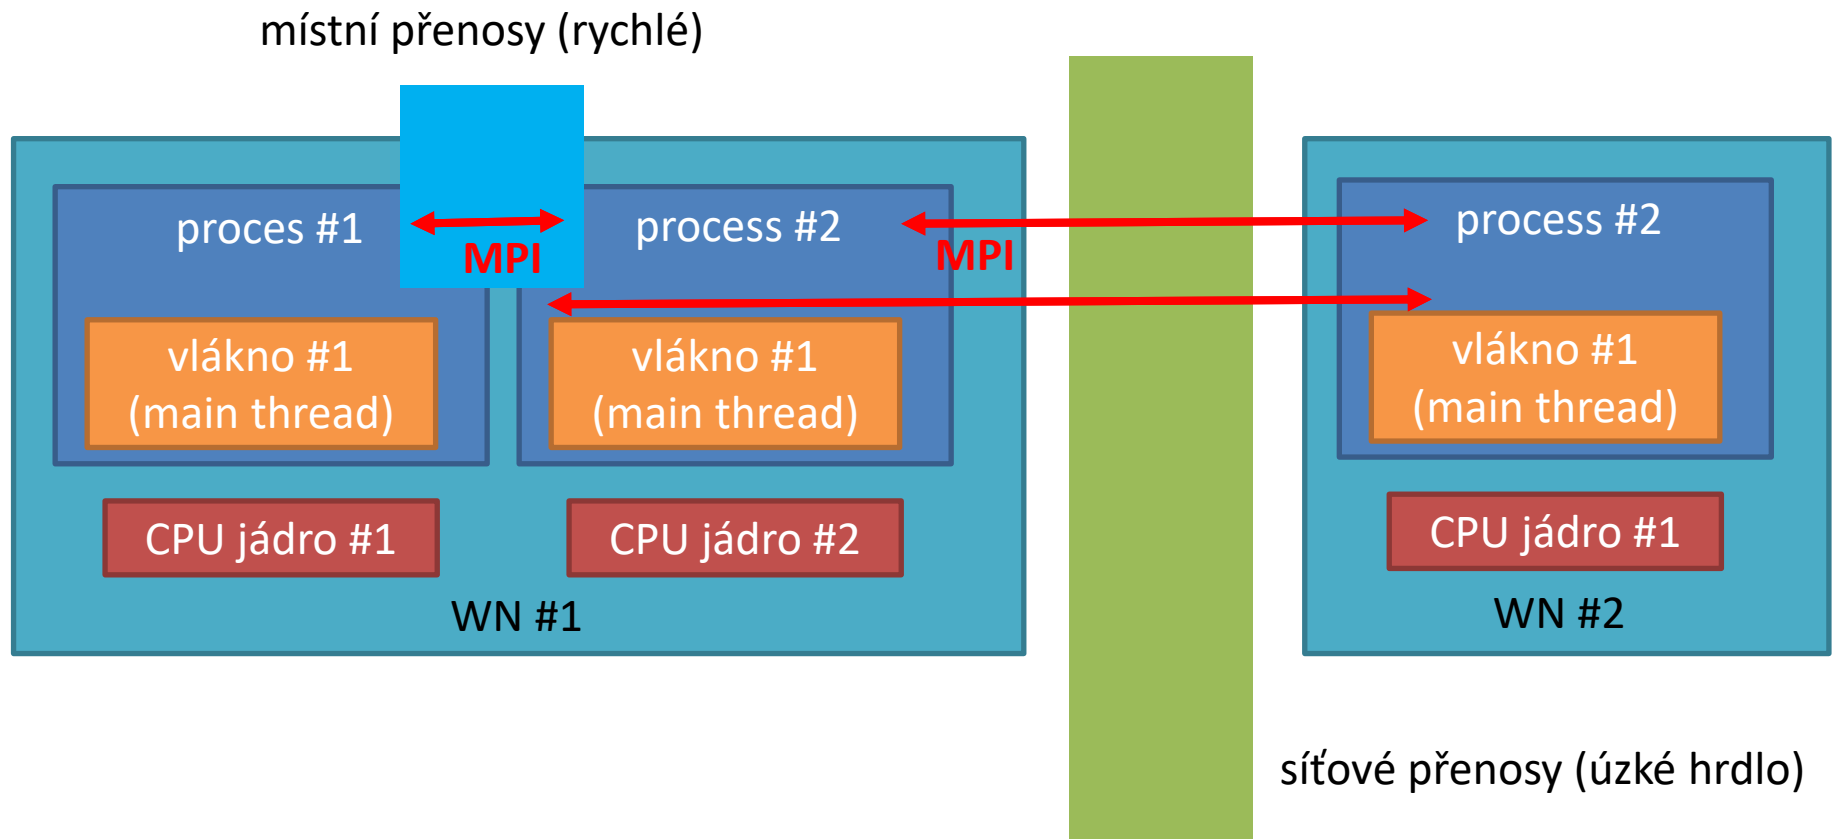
místní přenosy (rychlé)

proces #1

MPI

process #2

MPI

process #2

vlákno #1
(main thread)

vlákno #1
(main thread)

vlákno #1
(main thread)

CPU jádro #1

CPU jádro #2

CPU jádro #1

WN #1

WN #2

síťové přenosy (úzké hrdlo)